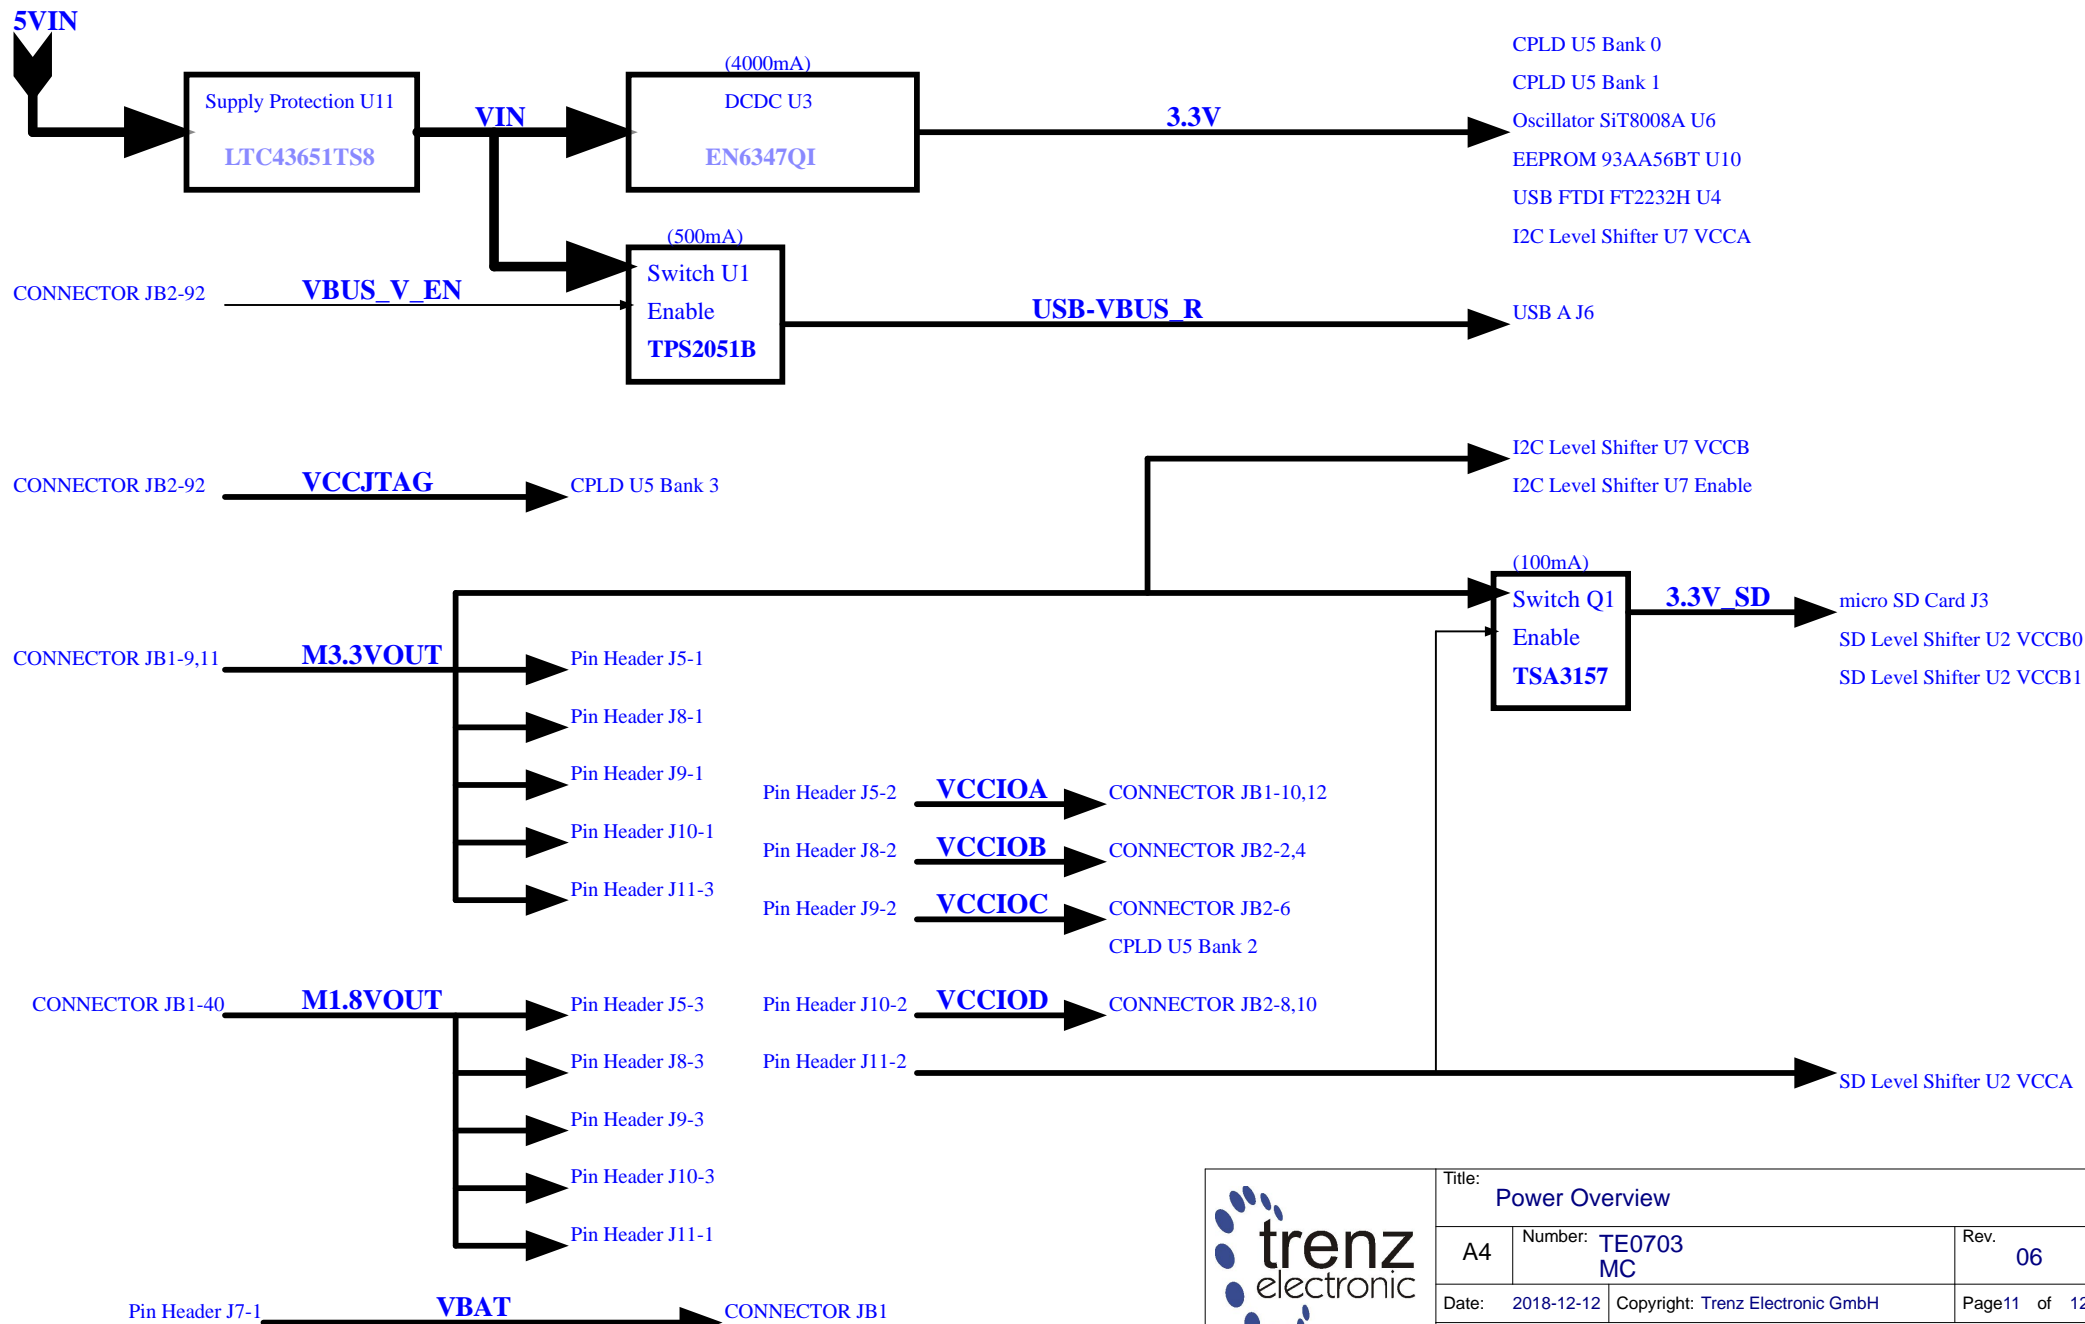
5VIN

Supply Protection U11
LTC43651TS8

VIN

(4000mA)
DCDC U3
EN6347QI

3.3V

CPLD U5 Bank 0
CPLD U5 Bank 1
Oscillator SiT8008A U6
EEPROM 93AA56BT U10
USB FTDI FT2232H U4
I2C Level Shifter U7 VCCA

(500mA)
Switch U1
Enable
TPS2051B

CONNECTOR JB2-92
VBUS_V_EN

USB-VBUS_R
USB A J6

I2C Level Shifter U7 VCCB
I2C Level Shifter U7 Enable

CONNECTOR JB2-92
VCCJTAG
CPLD U5 Bank 3

(100mA)
Switch Q1
Enable
TSA3157

3.3V_SD
micro SD Card J3
SD Level Shifter U2 VCCB0
SD Level Shifter U2 VCCB1

CONNECTOR JB1-9,11
M3.3VOUT
Pin Header J5-1
Pin Header J8-1
Pin Header J9-1
Pin Header J10-1
Pin Header J11-3

Pin Header J5-2
VCCIOA
CONNECTOR JB1-10,12
Pin Header J8-2
VCCIOB
CONNECTOR JB2-2,4
Pin Header J9-2
VCCIOC
CONNECTOR JB2-6
CPLD U5 Bank 2

CONNECTOR JB1-40
M1.8VOUT
Pin Header J5-3
Pin Header J8-3
Pin Header J9-3
Pin Header J10-3
Pin Header J11-1

Pin Header J10-2
VCCIOD
CONNECTOR JB2-8,10
Pin Header J11-2
SD Level Shifter U2 VCCA

Pin Header J7-1
VBAT
CONNECTOR JB1

trenz electronic

Title:
Power Overview

| A4 | Number: TE0703 MC | Rev. 06 |
|---|---|---|
| Date: 2018-12-12 | Copyright: Trenz Electronic GmbH | Page11 of 12 |